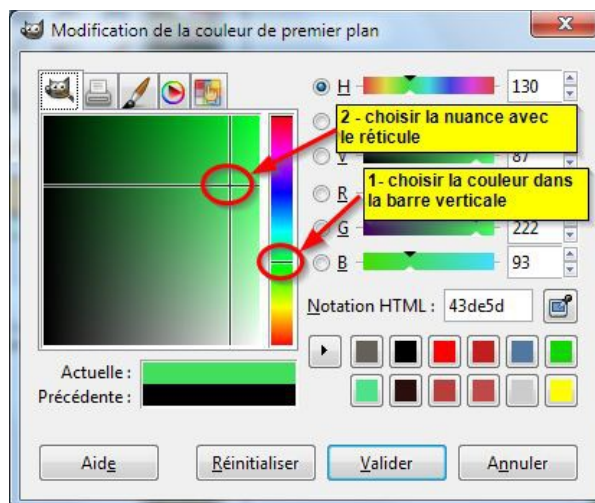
Modification de la couleur de premier plan

H 130

2 - choisir la nuance avec le réticule

V 87

1- choisir la couleur dans la barre verticale

R

G 222

B 93

Notation HTML : 43de5d

Actuelle :
Précédente :

Aide
Réinitialiser
Valider
Annuler